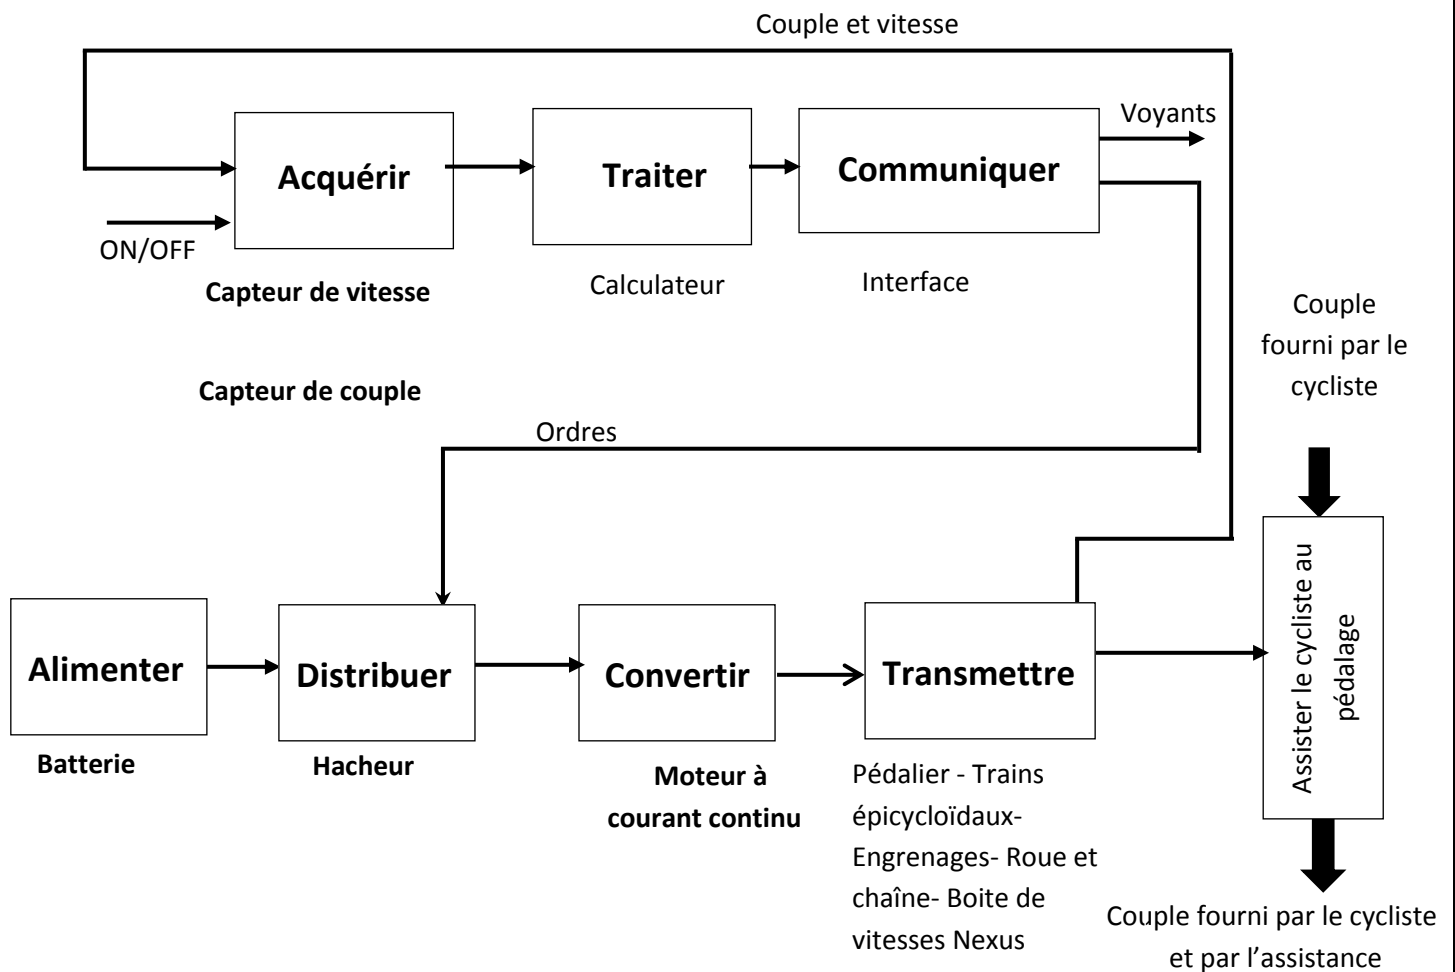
Couple et vitesse

Voyants

Acquérir

Traiter

Communiquer

ON/OFF

Capteur de vitesse

Calculateur

Interface

Couple fourni par le cycliste

Capteur de couple

Ordres

Alimenter

Distribuer

Convertir

Transmettre

Assister le cycliste au pédalage

Batterie

Hacheur

Moteur à courant continu

Pédalier - Trains épicycloïdaux- Engrenages- Roue et chaîne- Boite de vitesses Nexus

Couple fourni par le cycliste et par l'assistance